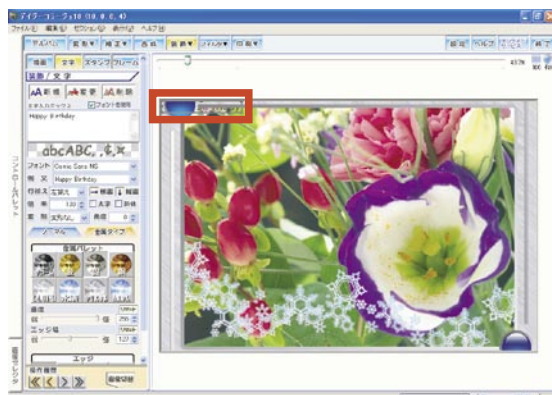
アイフー・コージョ10 (10.0.0.4)
ファイル(F) 編集(E) セクション(S) 表示(V) ヘルプ(H)
装飾 / 文字
文字
スタンプ
フレーム
新規
変更
削除
Happy Birthday
abcABC
フォント Comic Sans MS
Happy Birthday
金属パレット
エッジ